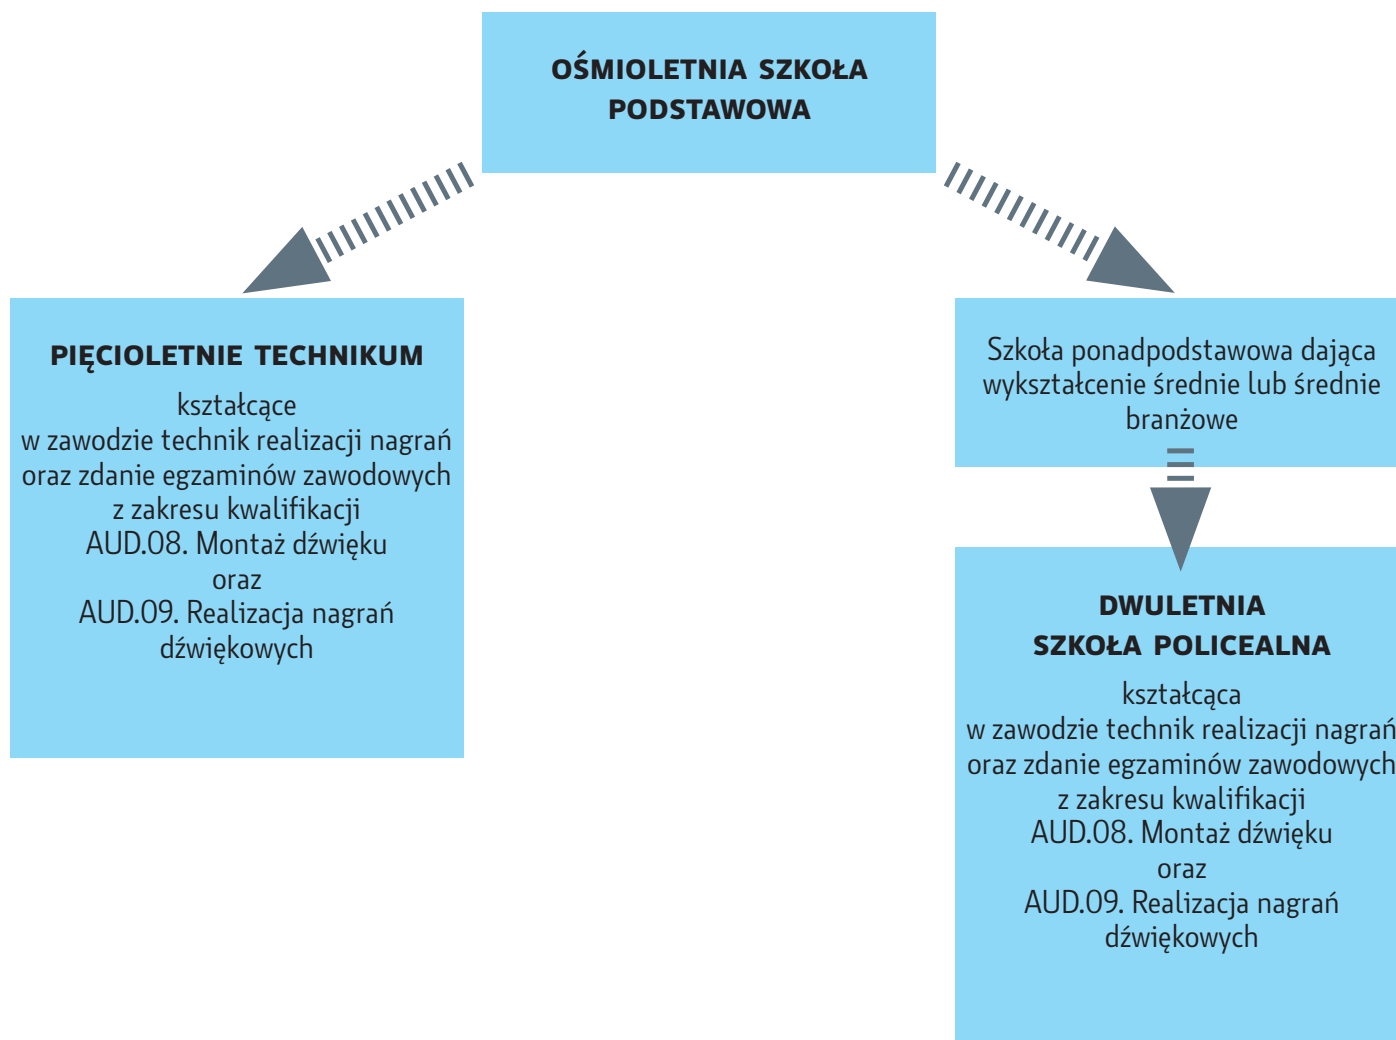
OŚMIOLETNIA SZKOŁA PODSTAWOWA

PIĘCIOLETNIE TECHNIKUM

kształcące w zawodzie technik realizacji nagrań oraz zdanie egzaminów zawodowych z zakresu kwalifikacji AUD.08. Montaż dźwięku oraz AUD.09. Realizacja nagrań dźwiękowych

Szkoła ponadpodstawowa dająca wykształcenie średnie lub średnie branżowe

DWULETNIA SZKOŁA POLICEALNA

kształcąca w zawodzie technik realizacji nagrań oraz zdanie egzaminów zawodowych z zakresu kwalifikacji AUD.08. Montaż dźwięku oraz AUD.09. Realizacja nagrań dźwiękowych